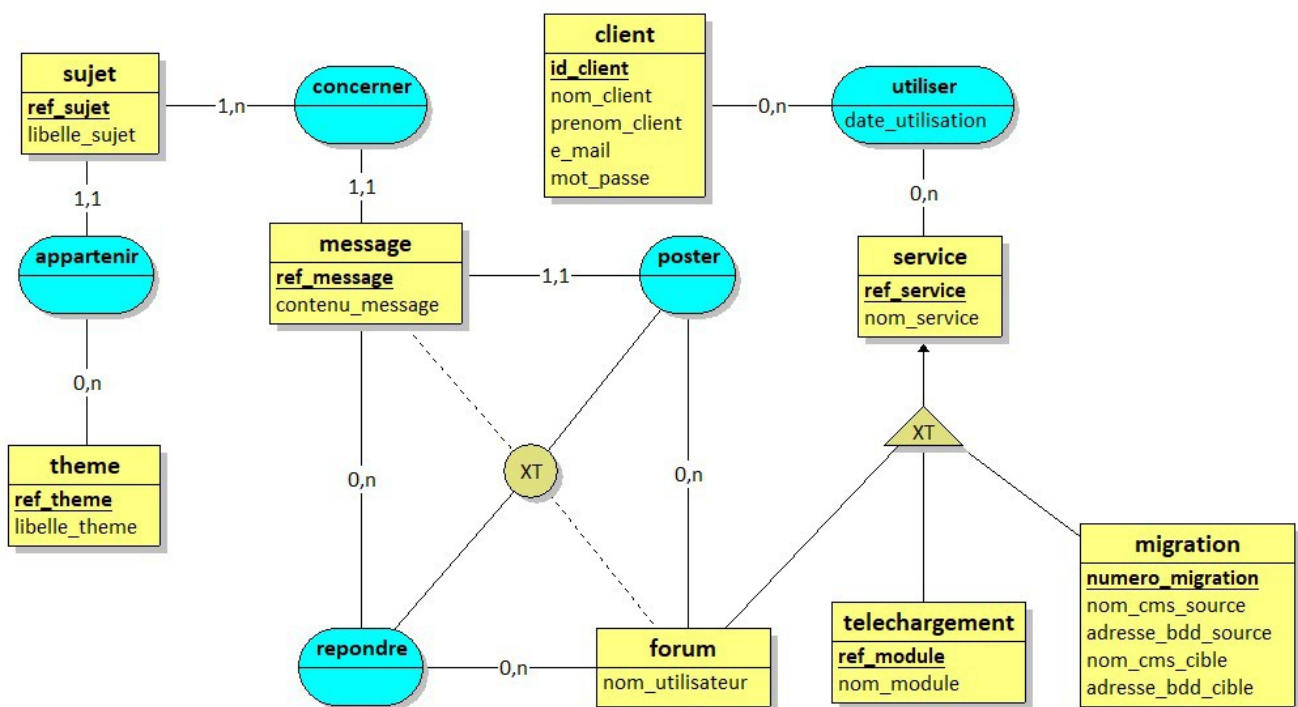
sujet
ref_sujet
libelle_sujet

1,n

concerner

client
id_client
nom_client
prenom_client
e_mail
mot_passe

0,n

utiliser
date_utilisation

1,1

1,1

0,n

appartenir

message
ref_message
contenu_message

1,1

poster

service
ref_service
nom_service

0,n

theme
ref_theme
libelle_theme

0,n

XT

0,n

XT

migration
numero_migration
nom_cms_source
adresse_bdd_source
nom_cms_cible
adresse_bdd_cible

telechargement
ref_module
nom_module

repondre

0,n

forum
nom_utilisateur